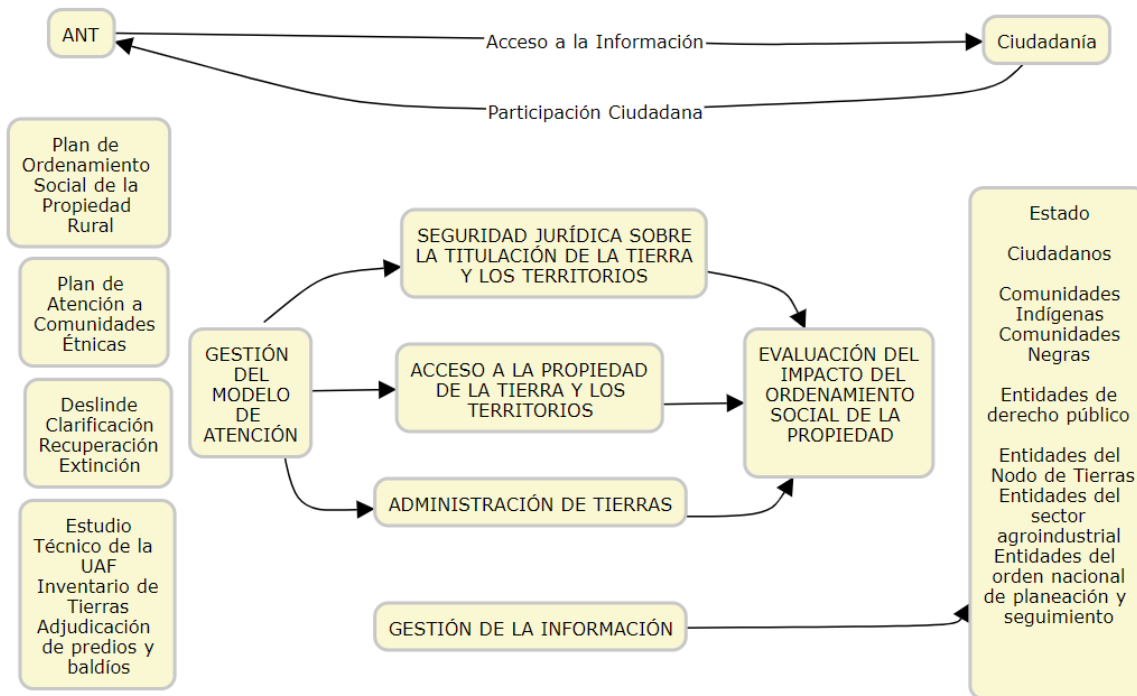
ANT

Acceso a la Información

Ciudadanía

Participación Ciudadana

Plan de Ordenamiento Social de la Propiedad Rural

Plan de Atención a Comunidades Étnicas

Deslinde
Clarificación
Recuperación
Extinción

Estudio Técnico de la UAF
Inventario de Tierras
Adjudicación de predios y baldíos

GESTIÓN DEL MODELO DE ATENCIÓN

SEGURIDAD JURÍDICA SOBRE LA TITULACIÓN DE LA TIERRA Y LOS TERRITORIOS

ACCESO A LA PROPIEDAD DE LA TIERRA Y LOS TERRITORIOS

ADMINISTRACIÓN DE TIERRAS

EVALUACIÓN DEL IMPACTO DEL ORDENAMIENTO SOCIAL DE LA PROPIEDAD

GESTIÓN DE LA INFORMACIÓN

Estado

Ciudadanos

Comunidades Indígenas
Comunidades Negras

Entidades de derecho público

Entidades del Nodo de Tierras
Entidades del sector agroindustrial
Entidades del orden nacional de planeación y seguimiento